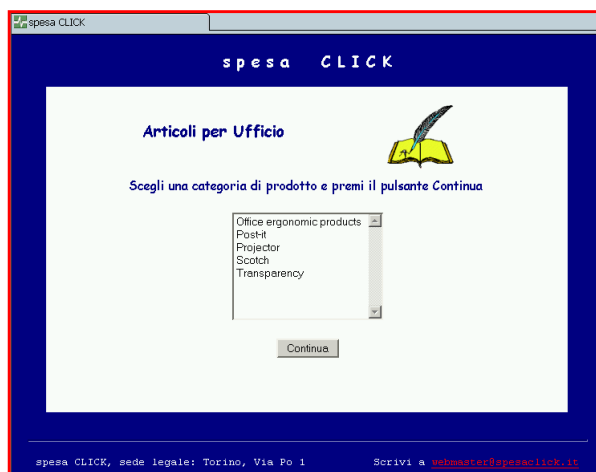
spesa CLICK

spesa CLICK

Articoli per Ufficio

Scegli una categoria di prodotto e premi il pulsante Continua

Office ergonomic products
Post-it
Projector
Scotch
Transparency

Continua

spesa CLICK, sede legale: Torino, Via Po 1

Scrivi a webmaster@spesaclick.it